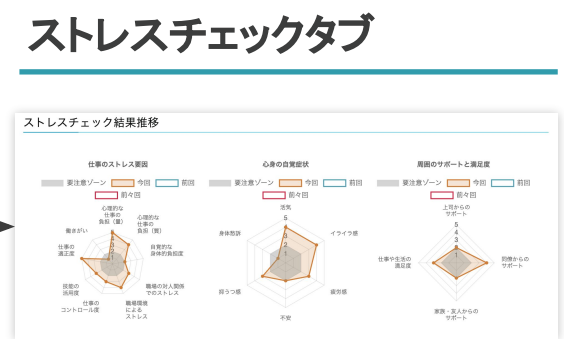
ストレスチェックタブ

ストレスチェック結果推移

仕事のストレス要因

要注意ゾーン 今回 前回 前々回

心理的な仕事の負担（量）
心理的な仕事の負担（質）
自覚的な身体的負担度
職場の対人関係でのストレス
職場環境によるストレス
仕事のコントロール度
技能の活用度
仕事の適正度
働きがい

心身の自覚症状

要注意ゾーン 今回 前回 前々回

活気
イライラ感
疲労感
不安
抑うつ感
身体愁訴

5
4
3
2
1

周囲のサポートと満足度

要注意ゾーン 今回 前回 前々回

上司からのサポート
同僚からのサポート
家族・友人からのサポート
仕事や生活の満足度

5
4
3
2
1